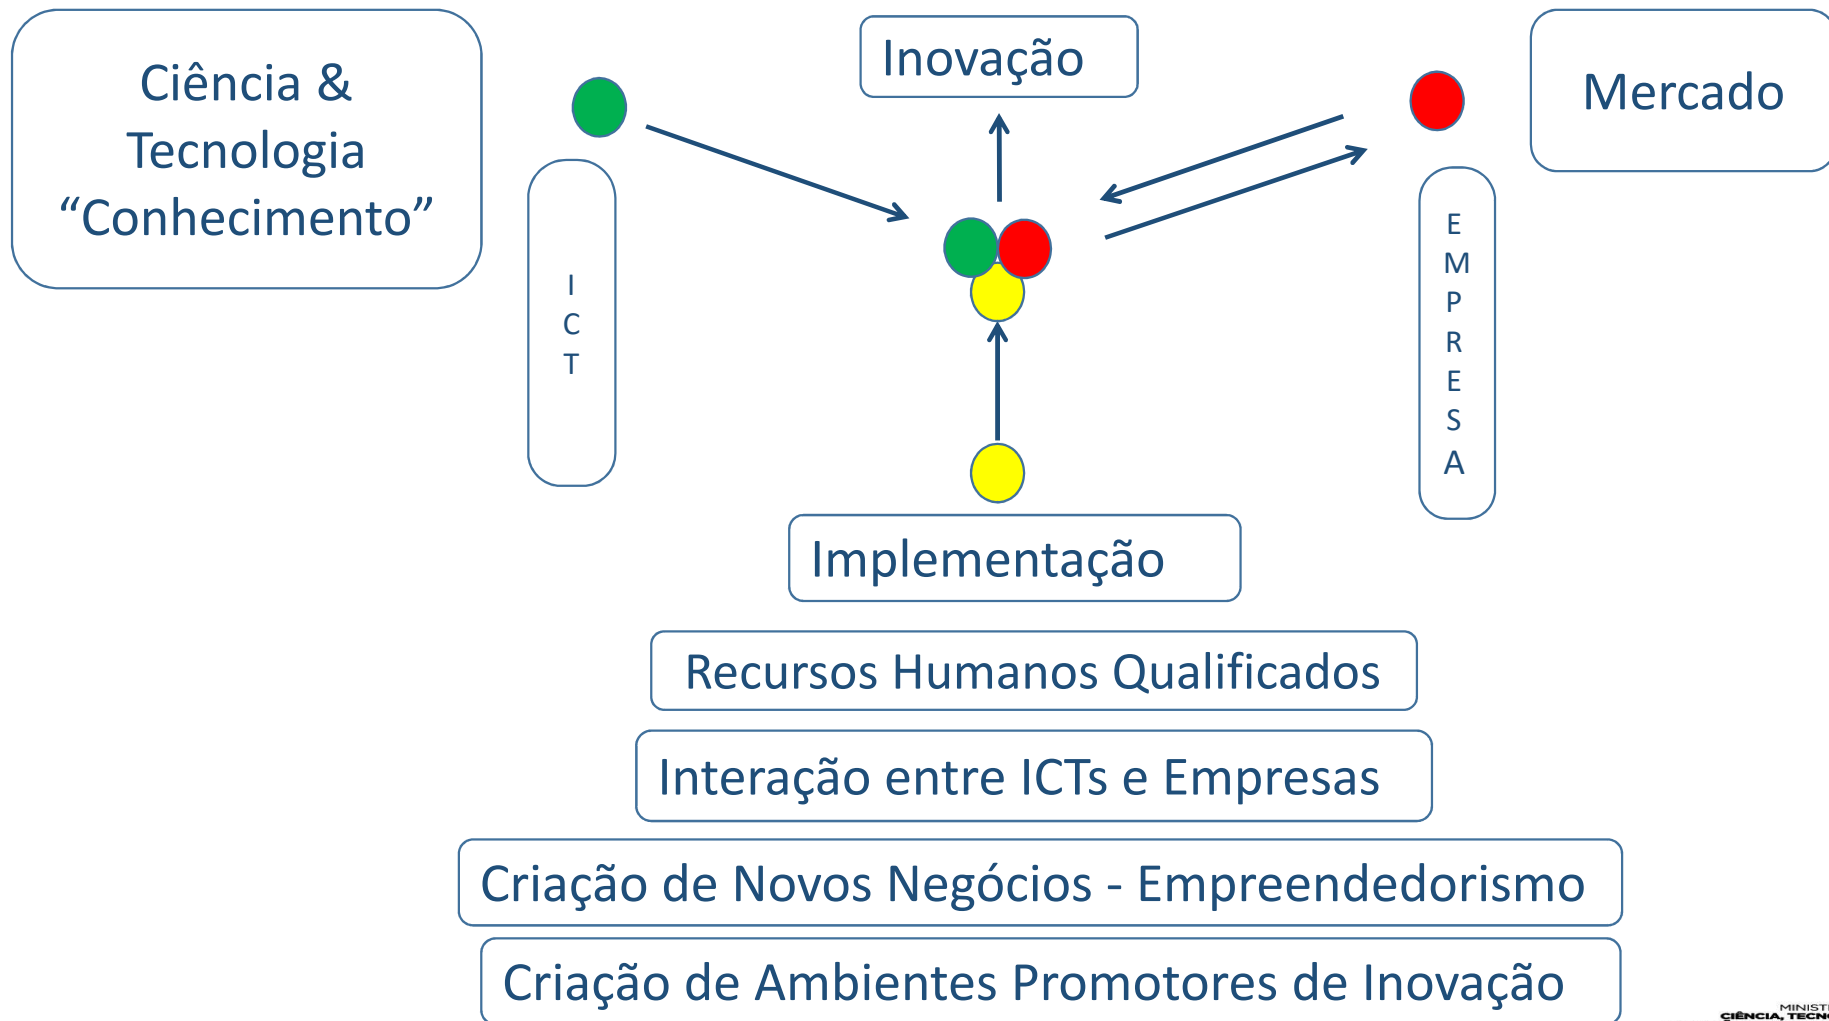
Ciência & Tecnologia "Conhecimento"

Inovação

Mercado

I C T

E M P R E S A

Implementação

Recursos Humanos Qualificados

Interação entre ICTs e Empresas

Criação de Novos Negócios - Empreendedorismo

Criação de Ambientes Promotores de Inovação

MINIST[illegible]
CIÊNCIA, TECN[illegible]